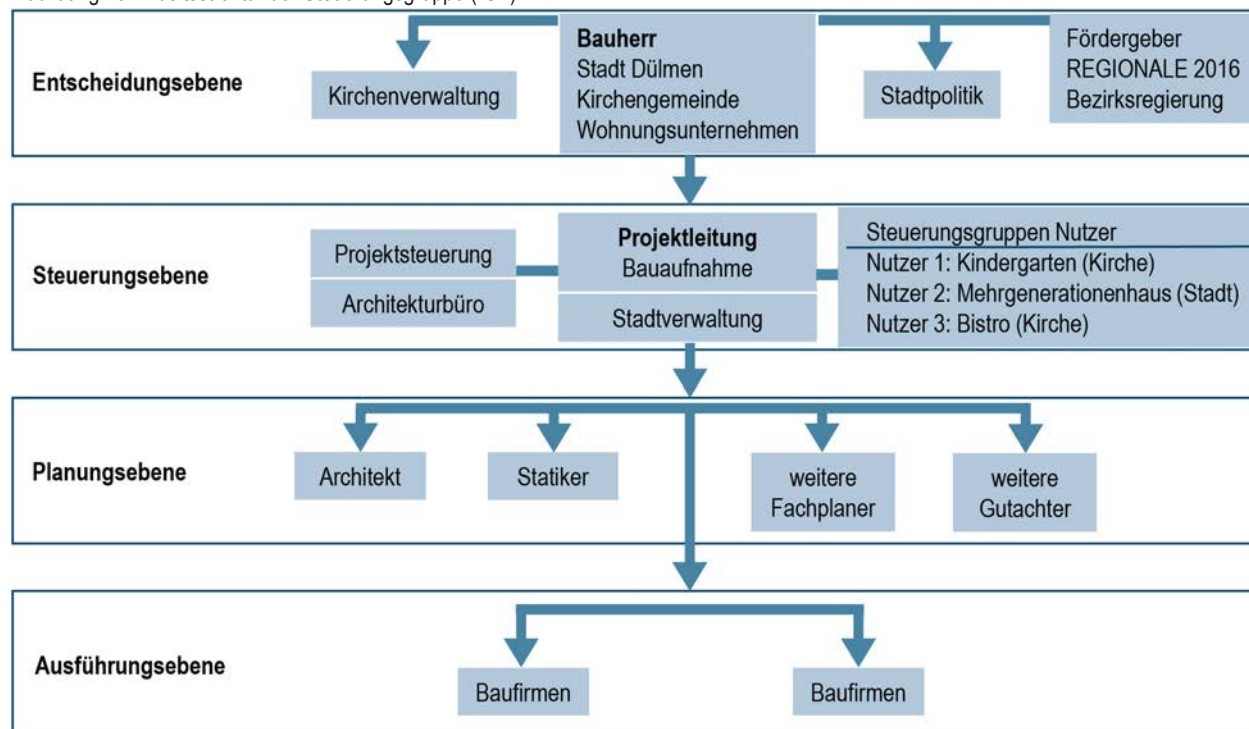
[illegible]

Entscheidungsebene

Kirchenverwaltung

Bauherr
Stadt Dülmen
Kirchengemeinde
Wohnungsunternehmen

Stadtpolitik

Fördergeber
REGIONALE 2016
Bezirksregierung

Steuerungsebene

Projektsteuerung

Architekturbüro

Projektleitung
Bauaufnahme

Stadtverwaltung

Steuerungsgruppen Nutzer
Nutzer 1: Kindergarten (Kirche)
Nutzer 2: Mehrgenerationenhaus (Stadt)
Nutzer 3: Bistro (Kirche)

Planungsebene

Architekt

Statiker

weitere Fachplaner

weitere Gutachter

Ausführungsebene

Baufirmen

Baufirmen